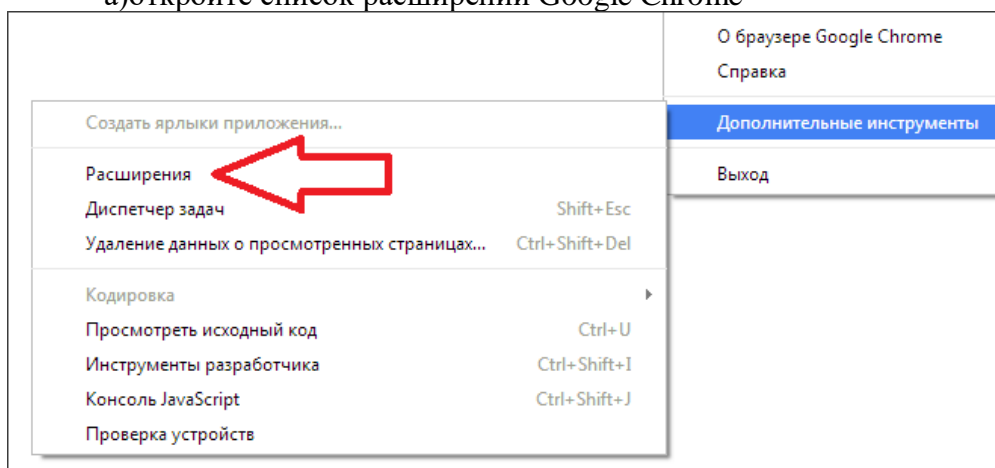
а)откройте список расширений Google Chrome

О браузере Google Chrome
Справка
Дополнительные инструменты
Выход

Создать ярлыки приложения...
Расширения
Диспетчер задач Shift+Esc
Удаление данных о просмотренных страницах... Ctrl+Shift+Del
Кодировка
Просмотреть исходный код Ctrl+U
Инструменты разработчика Ctrl+Shift+I
Консоль JavaScript Ctrl+Shift+J
Проверка устройств